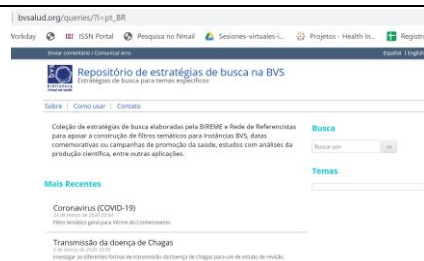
bvsalud.org/queries/?l=pt_BR

Vorkday   ISSN Portal   Pesquisa no Nmail   Sesiones-virtuales-i...   Projetos - Health In...   Registro

Enviar comentário / Comunicar erro   Español | English

Repositório de estratégias de busca na BVS
Estratégias de busca para temas específicos

Sobre | Como usar | Contato

Coleção de estratégias de busca elaboradas pela BIREME e Rede de Referencistas para apoiar a construção de filtros temáticos para instâncias BVS, datas comemorativas ou campanhas de promoção da saúde, estudos com análises da produção científica, entre outras aplicações.

Busca

Buscar por   ok

Temas

Mais Recentes

Coronavirus (COVID-19)
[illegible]
Filtro temático geral para Vitrine do Conhecimento

Transmissão da doença de Chagas
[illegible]
Investigar as diferentes formas de transmissão da Doença de Chagas para um de estudo de revisão.